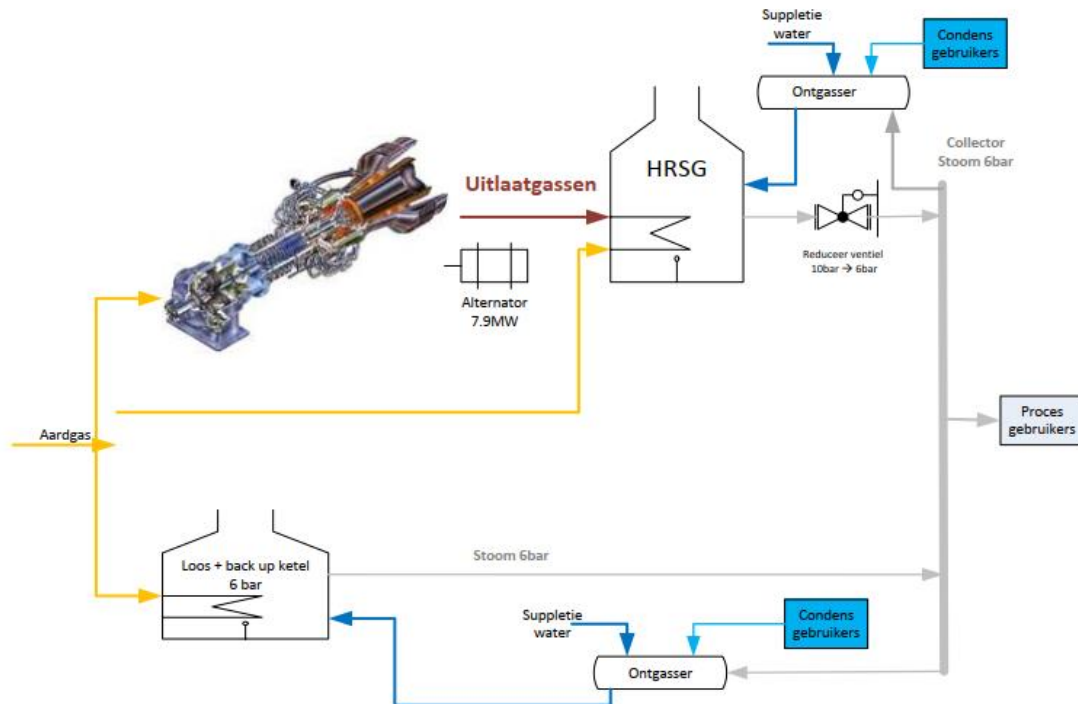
Suppletie water

Condens gebruikers

Ontgasser

Collector Stoom 6bar

HRSG

Uitlaatgassen

Reduceer ventiel 10bar → 6bar

Alternator 7.9MW

Aardgas

Proces gebruikers

Loos + back up ketel 6 bar

Stoom 6bar

Suppletie water

Condens gebruikers

Ontgasser